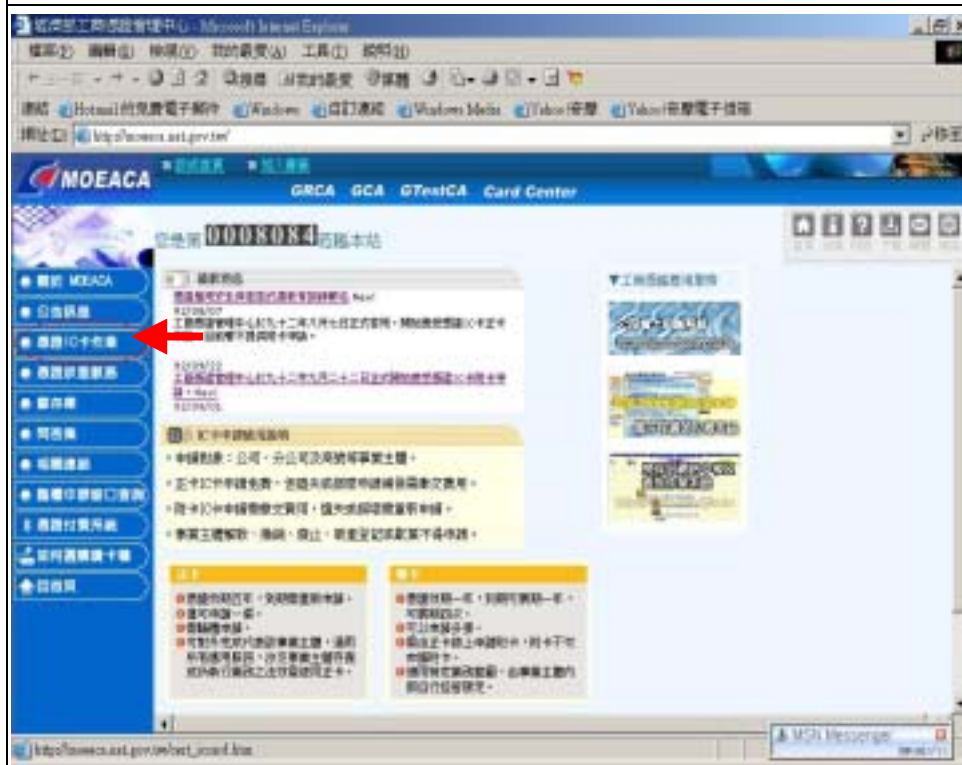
經濟部工商憑證管理中心 - Microsoft Internet Explorer

檔案(F) 編輯(E) 檢視(V) 我的最愛(A) 工具(T) 說明(H)

搜尋 我的最愛

連結 Hotmail 的免費電子郵件 Windows 自訂連結 Windows Media Yahoo!奇摩 Yahoo!奇摩電子信箱

網址(D) http://moeaca.nat.gov.tw/

MOEACA

GRCA GCA GTestCA Card Center

您是第 0008084 位造訪本站

關於 MOEACA

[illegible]

憑證IC卡申請

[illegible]

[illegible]

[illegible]

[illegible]

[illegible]

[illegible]

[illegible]

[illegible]

最新消息

92/09/07

工商憑證管理中心於九十二年九月七日正式營運，開始接受憑證IC卡之申請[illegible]

92/09/22

工商憑證管理中心於九十二年九月二十二日正式開始接受憑證IC卡

IC卡申請說明

申請對象：公司、分公司及商號等事業主體。

正卡IC卡申請免費，但臨夫處理需申請補發費用。

附卡IC卡申請需繳交費用。

事業主體解散、撤銷、廢止，需重新辦理申請。

工商憑證管理中心

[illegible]

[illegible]

http://moeaca.nat.gov.tw/cert_icard.htm

MSN Messenger